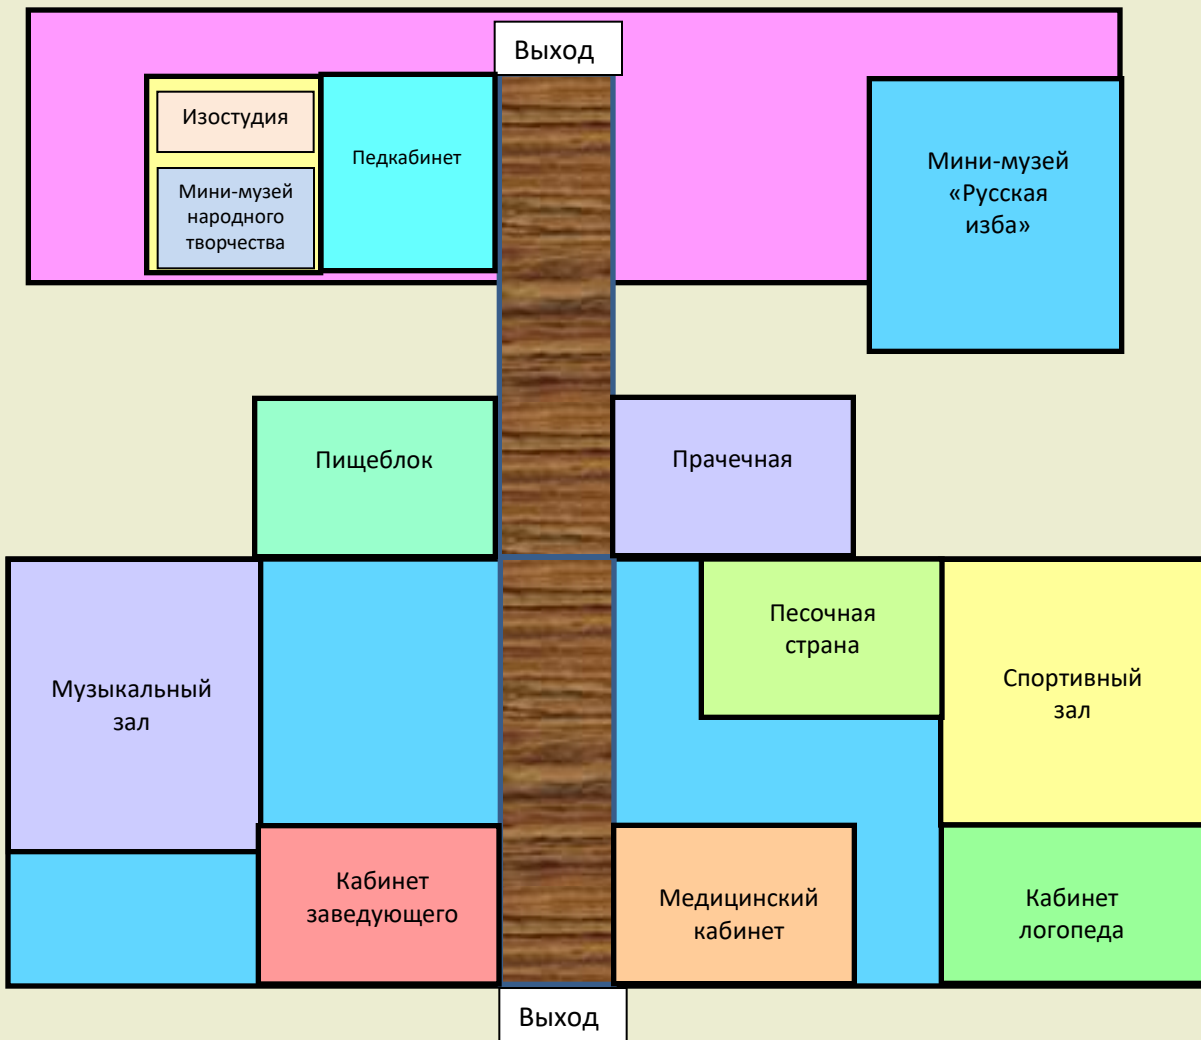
Выход

Изостудия

Мини-музей народного творчества

Педкабинет

Мини-музей «Русская изба»

Пищеблок

Прачечная

Музыкальный зал

Песочная страна

Спортивный зал

Кабинет заведующего

Медицинский кабинет

Кабинет логопеда

Выход